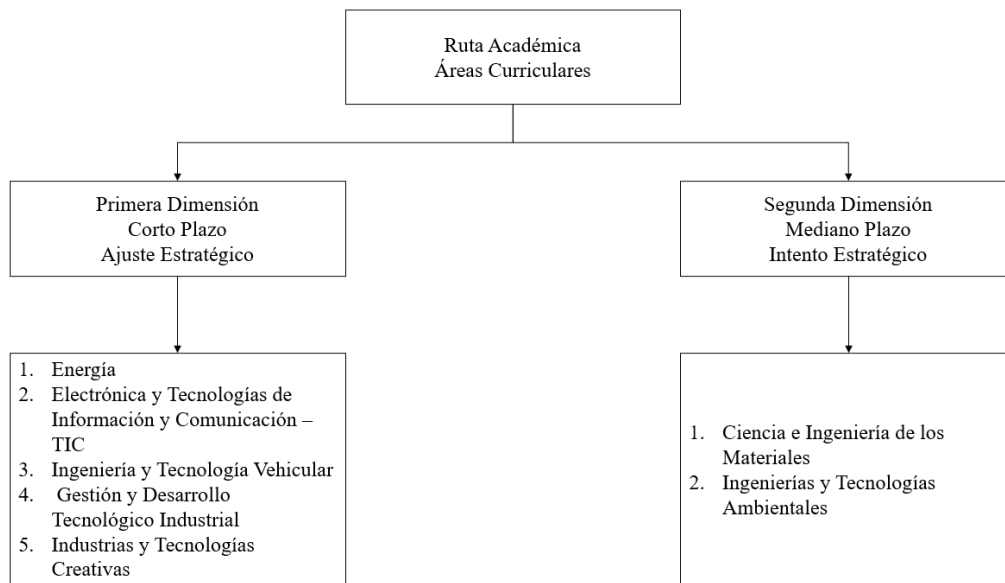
Ruta Académica
Áreas Curriculares

Primera Dimensión
Corto Plazo
Ajuste Estratégico

1. Energía
2. Electrónica y Tecnologías de Información y Comunicación – TIC
3. Ingeniería y Tecnología Vehicular
4. Gestión y Desarrollo Tecnológico Industrial
5. Industrias y Tecnologías Creativas

Segunda Dimensión
Mediano Plazo
Intento Estratégico

1. Ciencia e Ingeniería de los Materiales
2. Ingenierías y Tecnologías Ambientales